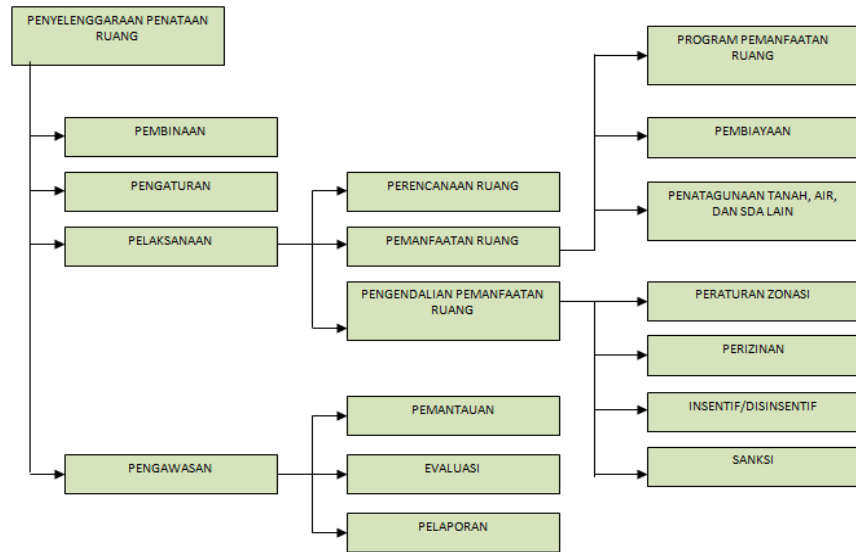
PENYELENGGARAAN PENATAAN RUANG

PEMBINAAN

PENGATURAN

PELAKSANAAN

PENGAWASAN

PERENCANAAN RUANG

PEMANFAATAN RUANG

PENGENDALIAN PEMANFAATAN RUANG

PROGRAM PEMANFAATAN RUANG

PEMBIAYAAN

PENATAGUNAAN TANAH, AIR, DAN SDA LAIN

PERATURAN ZONASI

PERIZINAN

INSENTIF/DISINSENTIF

SANKSI

PEMANTAUAN

EVALUASI

PELAPORAN